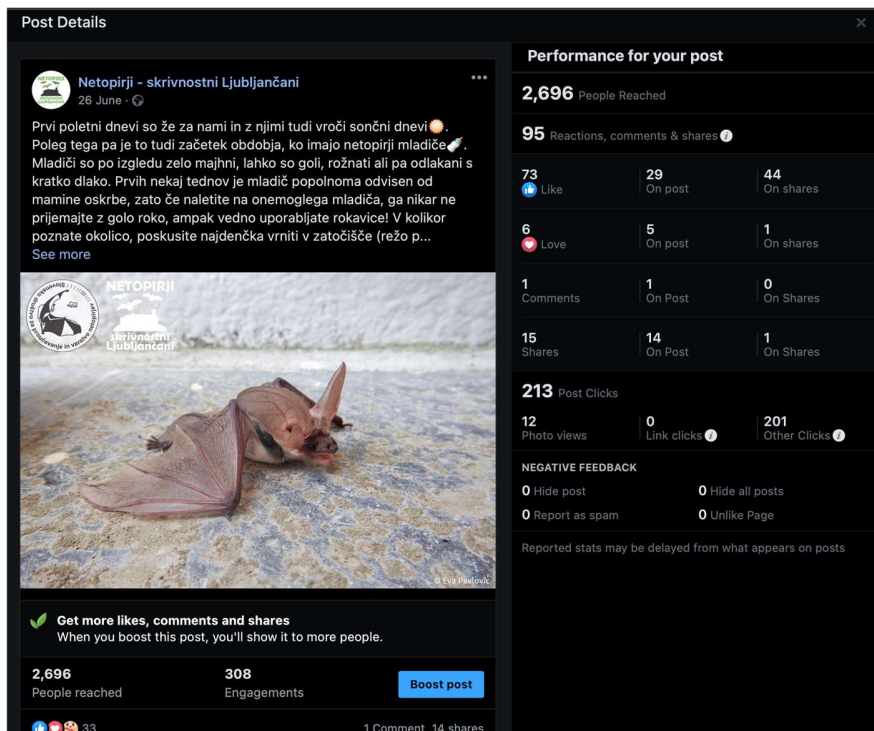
Post Details

Netopirji - skrivnostni Ljubljančani
26 June ·

Prvi poletni dnevi so že za nami in z njimi tudi vroči sončni dnevi. Poleg tega pa je to tudi začetek obdobja, ko imajo netopirji mladiče. Mladiči so po izgledu zelo majhni, lahko so goli, rožnati ali pa odlakani s kratko dlako. Prvih nekaj tednov je mladič popolnoma odvisen od mamine oskrbe, zato če naletite na onemoglega mladiča, ga nikar ne prijemajte z golo roko, ampak vedno uporabljajte rokavice! V kolikor poznate okolico, poskusite najdenčka vrniti v zatočišče (režo p...
See more

NETOPIRJI
skrivnostni Ljubljančani
Slovensko društvo za proučevanje in varstvo netopirjev

© Eva Pavlovič

Get more likes, comments and shares
When you boost this post, you'll show it to more people.

2,696
People reached

308
Engagements

Boost post

33

1 Comment 14 shares

Performance for your post

2,696 People Reached

95 Reactions, comments & shares

| | | |
|---|---|---|
| 73 Like | 29 On post | 44 On shares |
| 6 Love | 5 On post | 1 On shares |
| 1 Comments | 1 On Post | 0 On Shares |
| 15 Shares | 14 On Post | 1 On Shares |

213 Post Clicks

| | | |
|---|---|---|
| 12 Photo views | 0 Link clicks | 201 Other Clicks |

NEGATIVE FEEDBACK
0 Hide post
0 Hide all posts
0 Report as spam
0 Unlike Page

Reported stats may be delayed from what appears on posts